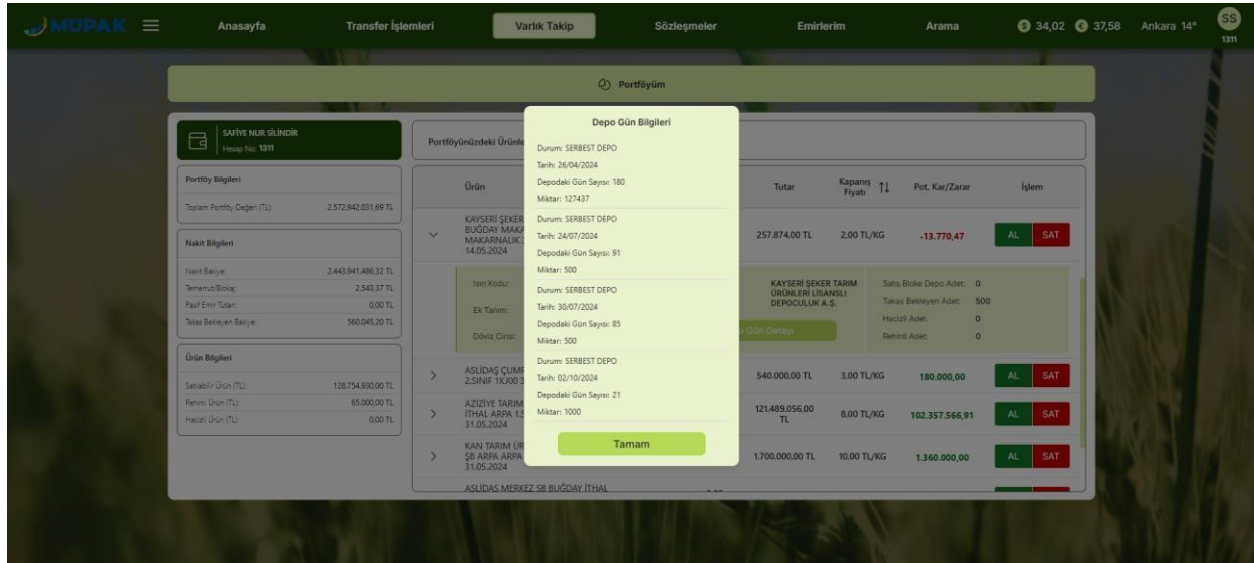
MÜPAK

Anasayfa

Transfer İşlemleri

Varlık Takip

Sözleşmeler

Emirlerim

Arama

34,02 37,58 Ankara 14°

SS
1311

Portföyüm

SAFİYE NUR SİLİNDİR
Hesap No: 1311

Portföy Bilgileri

Toplam Portföy Değeri (TL): 2.572.942.031,69 TL

Nakit Bilgileri

Nakit Bakiye: 2.443.941.486,32 TL
Temerrüt/Bloke: 2.543,37 TL
Pasif Emir Tutarı: 0,00 TL
Takas Bekleyen Bakiye: 560.045,20 TL

Ürün Bilgileri

Satılabilir Ürün (TL): 128.754.930,00 TL
Rehinli Ürün (TL): 65.000,00 TL
Hacizli Ürün (TL): 0,00 TL

Portföyünüzdeki Ürünle

| Ürün | | Tutar | Kapanış Fiyatı | Pot. Kar/Zarar | İşlem |
|---|---|---|---|---|---|
| KAYSERİ ŞEKER BUĞDAY MAKA MAKARNALIK 14.05.2024 | | 257.874,00 TL | 2,00 TL/KG | -13.770,47 | AL SAT |

İsin Kodu:
Ek Tanım:
Döviz Cinsi:
KAYSERİ ŞEKER TARIM ÜRÜNLERİ LİSANSLI DEPOCULUK A.Ş.
Gün Detayı
Satış Bloke Depo Adet: 0
Takas Bekleyen Adet: 500
Hacizli Adet: 0
Rehinli Adet: 0

| Ürün | | Tutar | Kapanış Fiyatı | Pot. Kar/Zarar | İşlem |
|---|---|---|---|---|---|
| ASLIDAŞ ÇUMR 2.SINIF 1KJ00 3 | | 540.000,00 TL | 3,00 TL/KG | 180.000,00 | AL SAT |
| AZİZİYE TARIM İTHAL ARPA 1,5 31.05.2024 | | 121.489.056,00 TL | 8,00 TL/KG | 102.357.566,91 | AL SAT |
| KAN TARIM ÜR SB ARPA ARPA 31.05.2024 | | 1.700.000,00 TL | 10,00 TL/KG | 1.360.000,00 | AL SAT |
| ASLIDAŞ MERKEZ SB BUĞDAY İTHAL | | | | | |

Depo Gün Bilgileri

Durum: SERBEST DEPO
Tarih: 26/04/2024
Depodaki Gün Sayısı: 180
Miktar: 127437

Durum: SERBEST DEPO
Tarih: 24/07/2024
Depodaki Gün Sayısı: 91
Miktar: 500

Durum: SERBEST DEPO
Tarih: 30/07/2024
Depodaki Gün Sayısı: 85
Miktar: 500

Durum: SERBEST DEPO
Tarih: 02/10/2024
Depodaki Gün Sayısı: 21
Miktar: 1000

Tamam